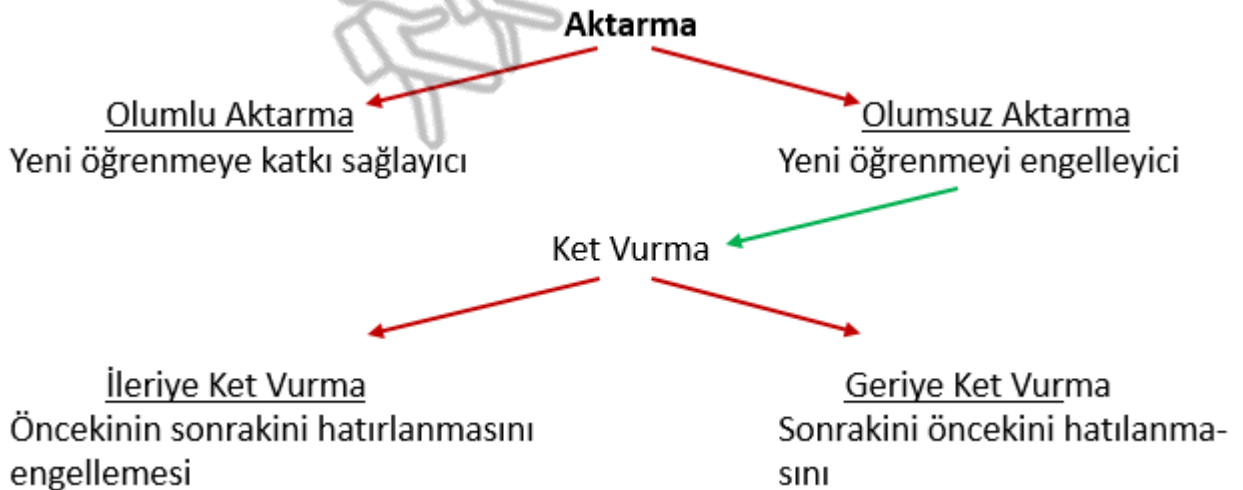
Aktarma

Olumlu Aktarma
Yeni öğrenmeye katkı sağlayıcı

Olumsuz Aktarma
Yeni öğrenmeyi engelleyici

Ket Vurma

İleriye Ket Vurma
Öncekinin sonrakini hatırlanmasını engellemesi

Geriye Ket Vurma
Sonrakini öncekini hatılanmasını